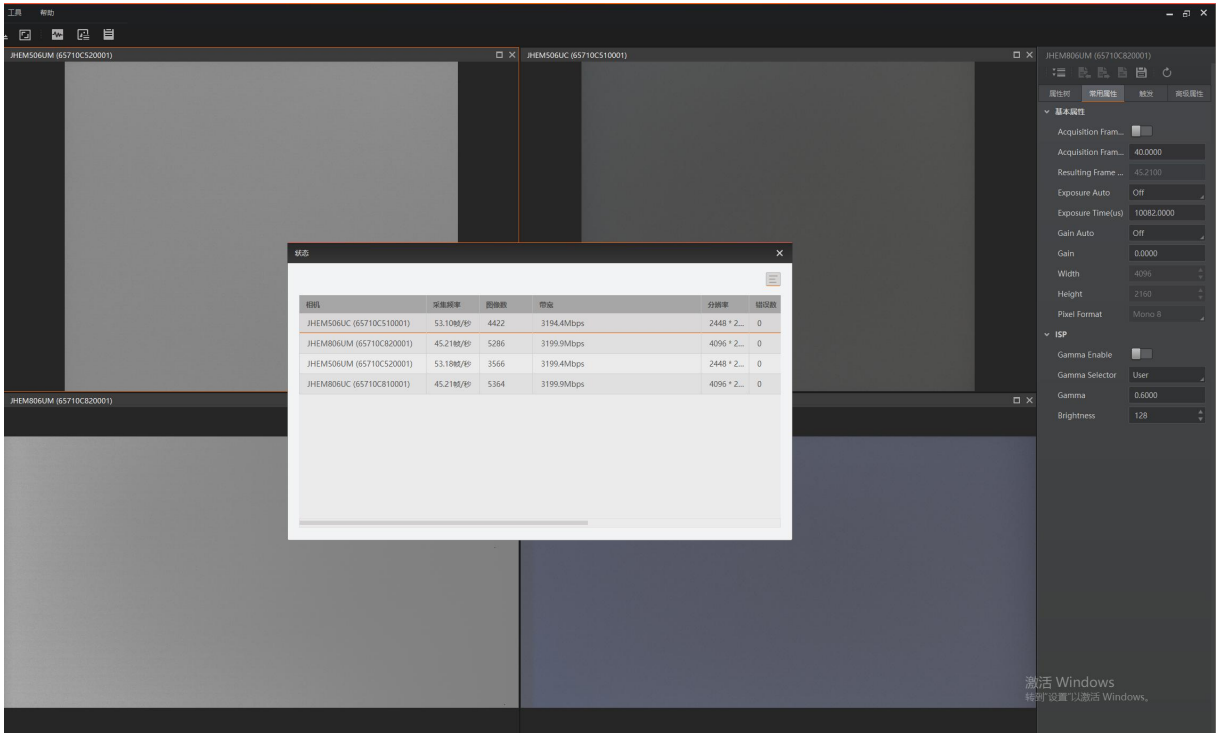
工具 帮助

JHEM506UM (65710C520001)

JHEM506UC (65710C510001)

JHEM806UM (65710C820001)

属性树 常用属性 触发 高级属性

基本属性

| | |
|---|---|
| Acquisition Fram... | |
| Acquisition Fram... | 40.0000 |
| Resulting Frame ... | 45.2100 |
| Exposure Auto | Off |
| Exposure Time(us) | 10082.0000 |
| Gain Auto | Off |
| Gain | 0.0000 |
| Width | 4096 |
| Height | 2160 |
| Pixel Format | Mono 8 |

ISP

| | |
|---|---|
| Gamma Enable | |
| Gamma Selector | User |
| Gamma | 0.6000 |
| Brightness | 128 |

状态

| 相机 | 采集频率 | 图像数 | 带宽 | 分辨率 | 错误数 |
|---|---|---|---|---|---|
| JHEM506UC (65710C510001) | 53.10帧/秒 | 4422 | 3194.4Mbps | 2448 * 2... | 0 |
| JHEM806UM (65710C820001) | 45.21帧/秒 | 5286 | 3199.9Mbps | 4096 * 2... | 0 |
| JHEM506UM (65710C520001) | 53.18帧/秒 | 3566 | 3199.4Mbps | 2448 * 2... | 0 |
| JHEM806UC (65710C810001) | 45.21帧/秒 | 5364 | 3199.9Mbps | 4096 * 2... | 0 |

JHEM806UM (65710C820001)

激活 Windows
转到"设置"以激活 Windows。